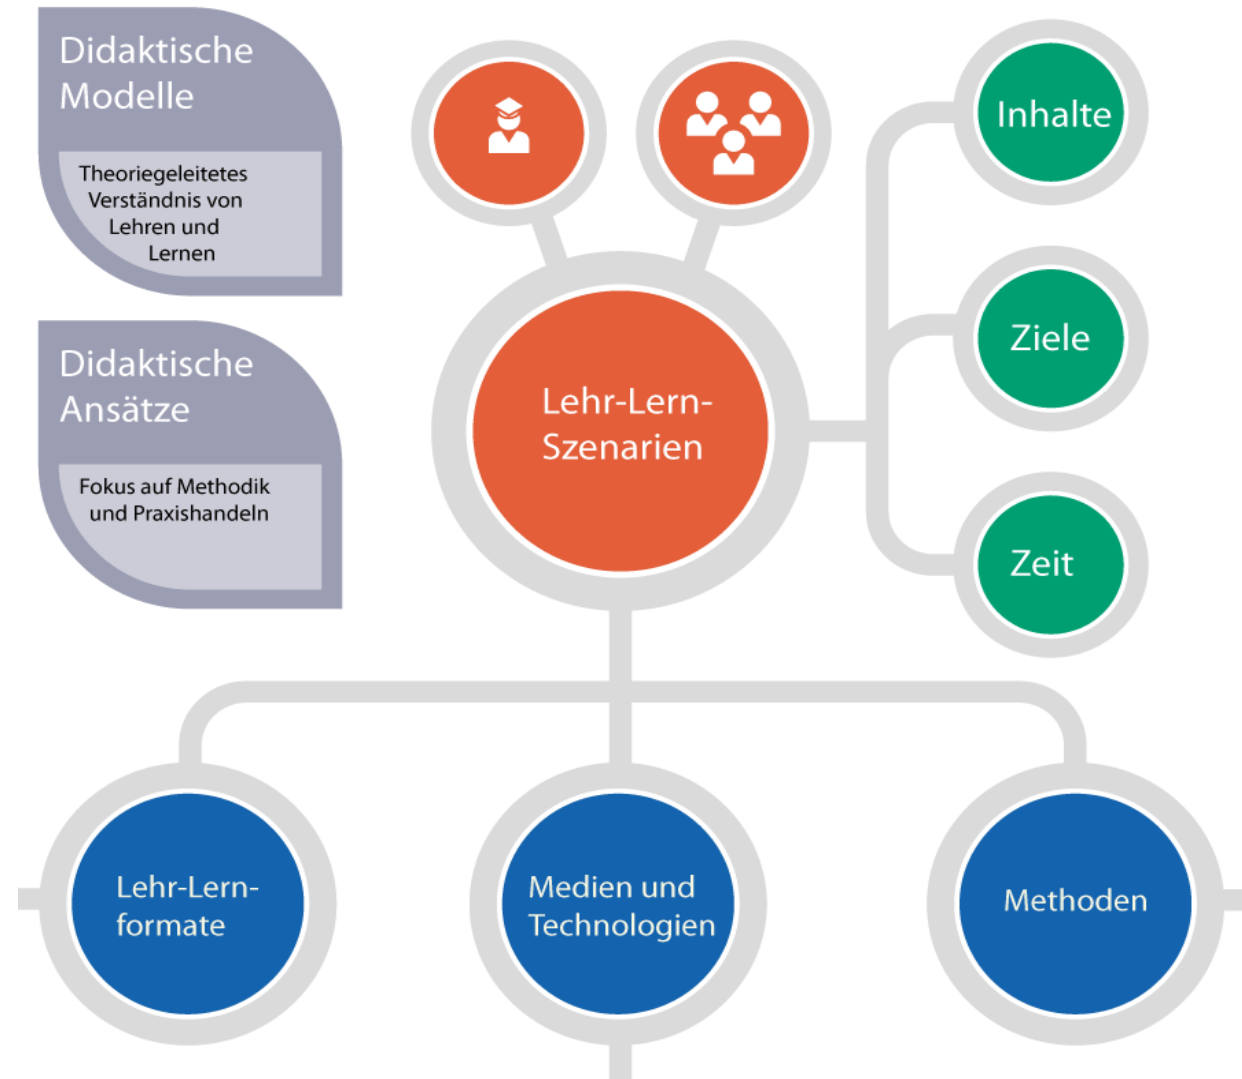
Didaktische Modelle

Theoriegeleitetes Verständnis von Lehren und Lernen

Didaktische Ansätze

Fokus auf Methodik und Praxishandeln

Lehr-Lern-Szenarien

Inhalte

Ziele

Zeit

Lehr-Lern-formate

Medien und Technologien

Methoden